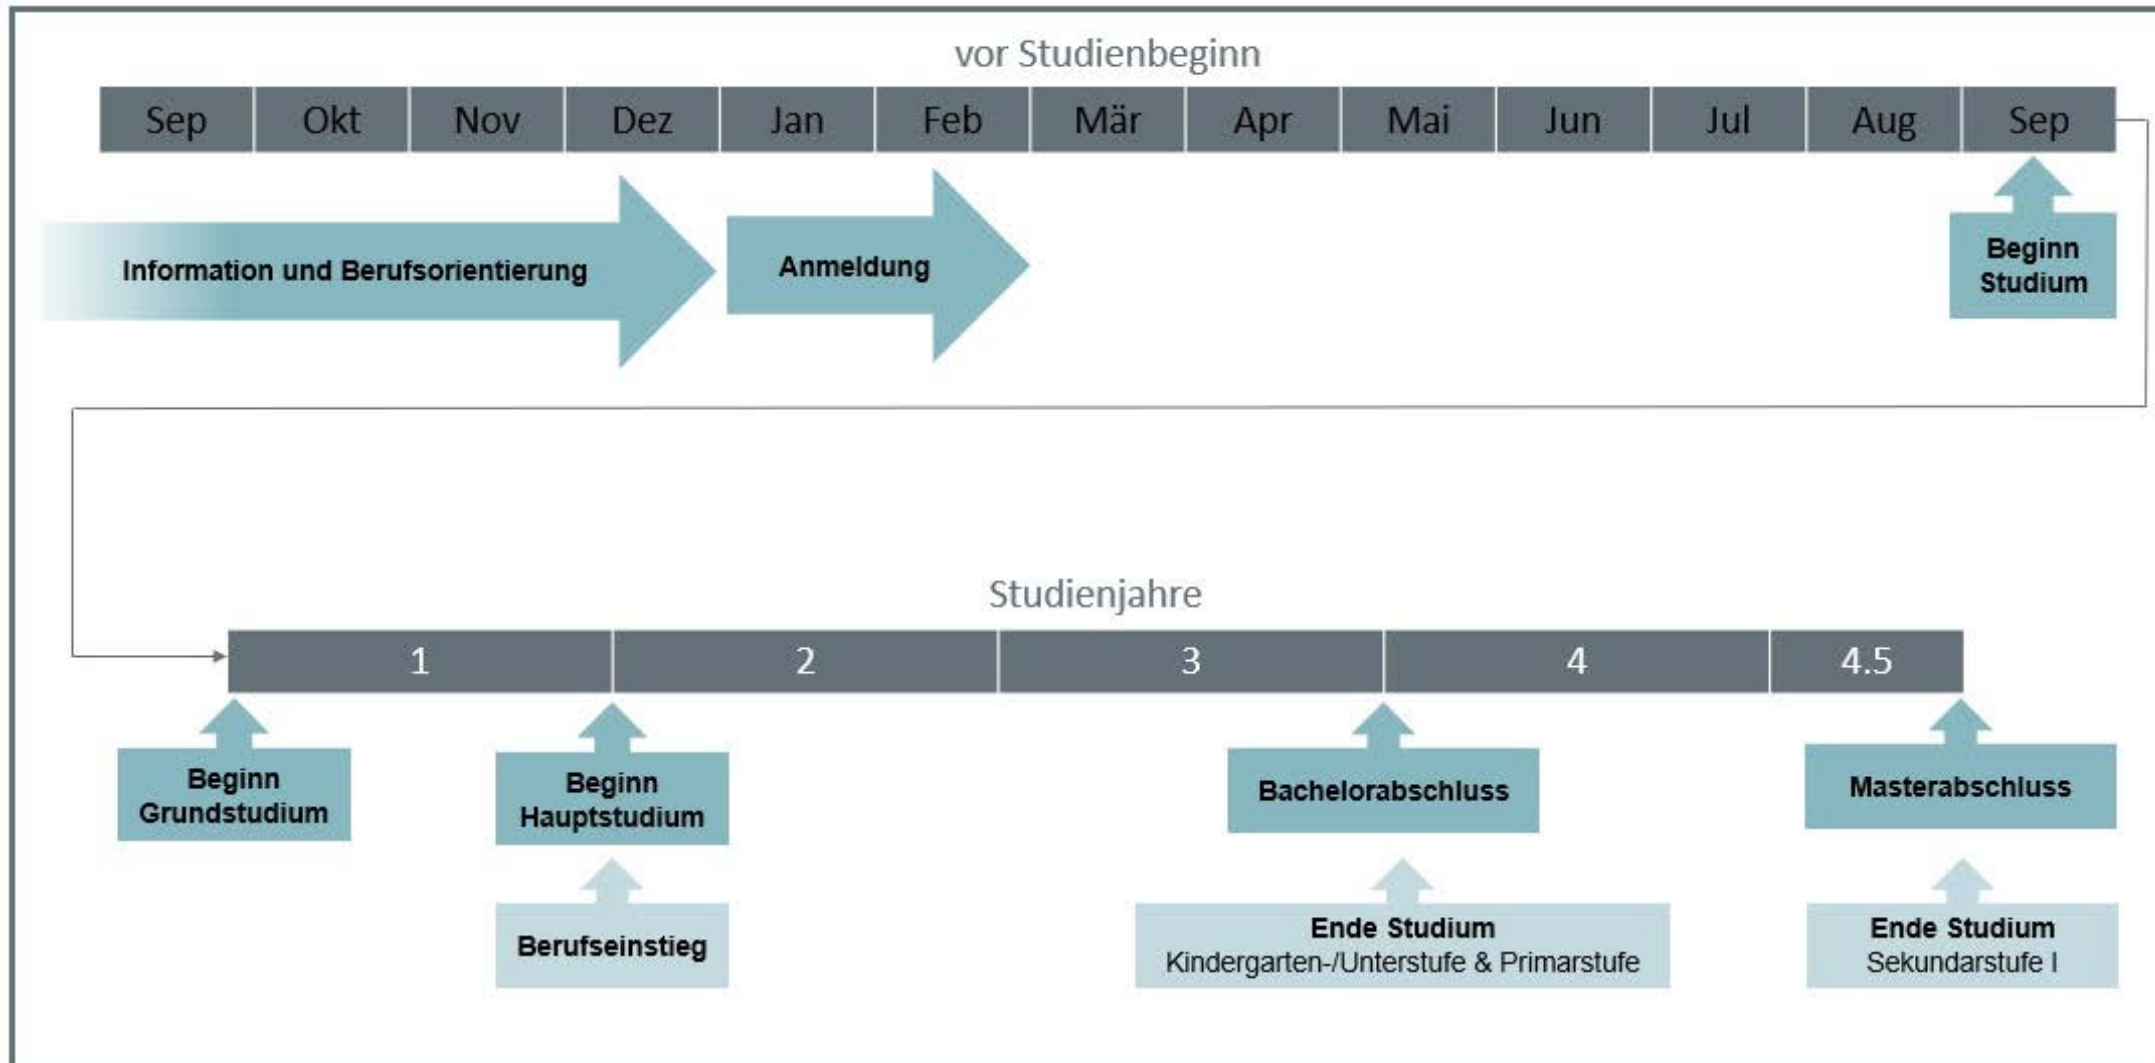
vor Studienbeginn

| Sep | Okt | Nov | Dez | Jan | Feb | Mär | Apr | Mai | Jun | Jul | Aug | Sep |
|---|---|---|---|---|---|---|---|---|---|---|---|---|

Information und Berufsorientierung

Anmeldung

Beginn Studium

Studienjahre

| 1 | 2 | 3 | 4 | 4.5 |
|---|---|---|---|---|

Beginn Grundstudium

Beginn Hauptstudium

Berufseinstieg

Bachelorabschluss

Ende Studium
Kindergarten-/Unterstufe & Primarstufe

Masterabschluss

Ende Studium
Sekundarstufe I